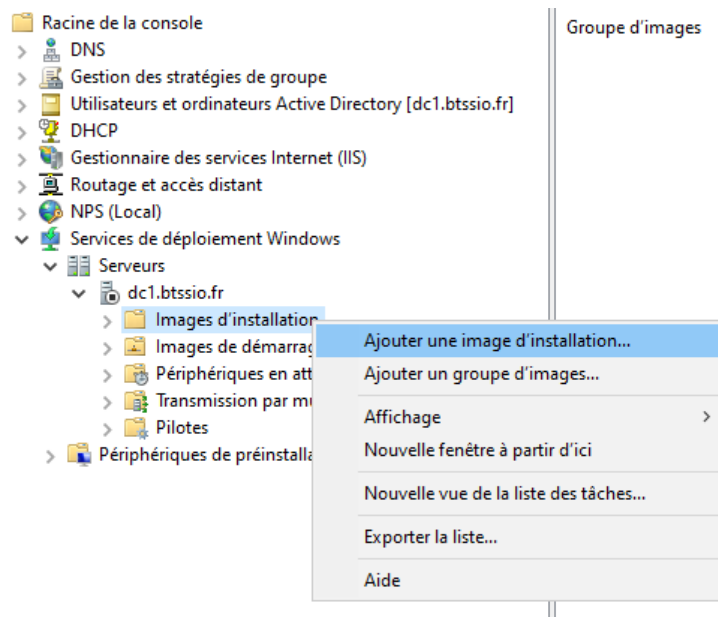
Racine de la console
DNS
Gestion des stratégies de groupe
Utilisateurs et ordinateurs Active Directory [dc1.btssio.fr]
DHCP
Gestionnaire des services Internet (IIS)
Routage et accès distant
NPS (Local)
Services de déploiement Windows
Serveurs
dc1.btssio.fr
Images d'installation
Images de démarrag
Périphériques en att
Transmission par mu
Pilotes
Périphériques de préinstalla

Groupe d'images

Ajouter une image d'installation...
Ajouter un groupe d'images...
Affichage
Nouvelle fenêtre à partir d'ici
Nouvelle vue de la liste des tâches...
Exporter la liste...
Aide